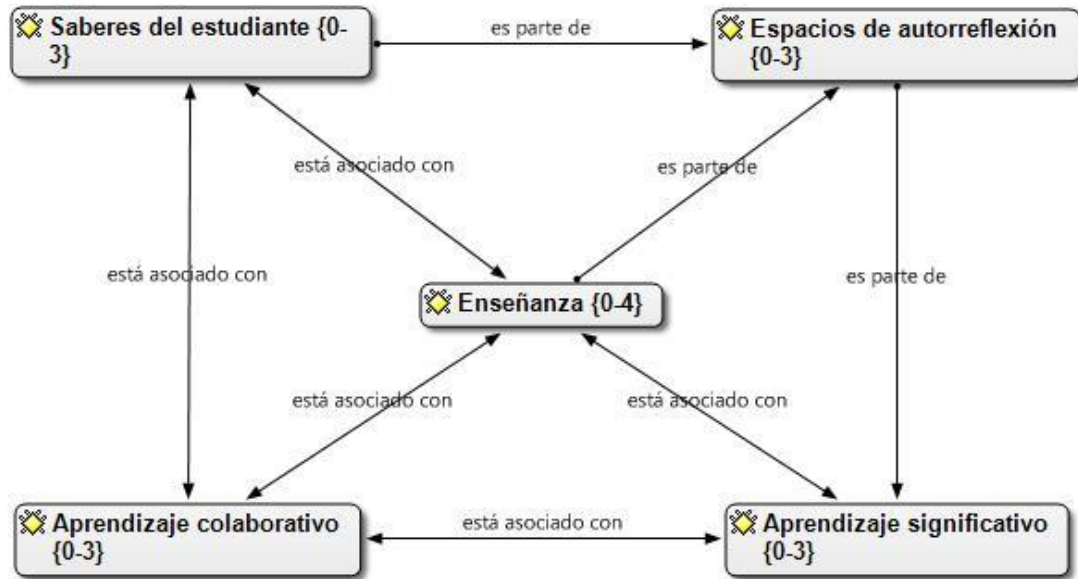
Saberes del estudiante {0-3}

es parte de

Espacios de autorreflexión {0-3}

está asociado con

es parte de

está asociado con

Enseñanza {0-4}

es parte de

está asociado con

está asociado con

Aprendizaje colaborativo {0-3}

está asociado con

Aprendizaje significativo {0-3}